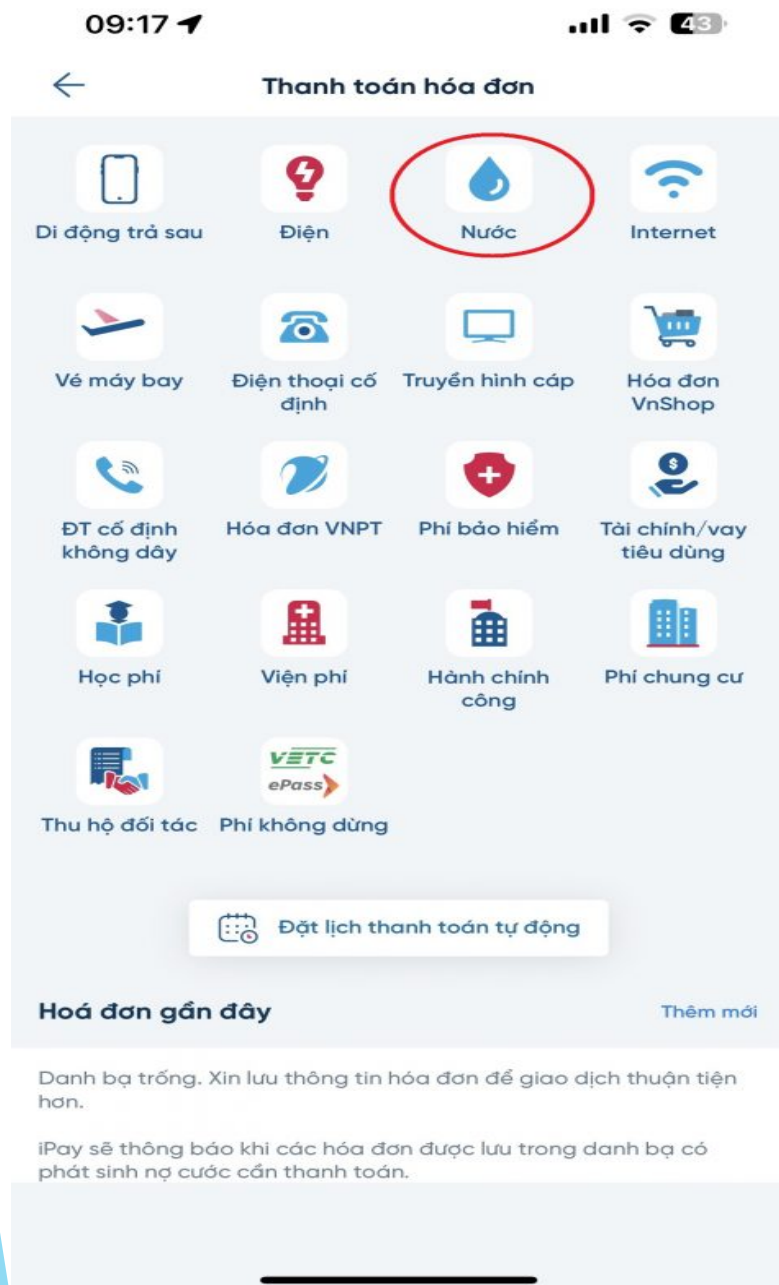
09:17

43

Thanh toán hóa đơn

Di động trả sau

Điện

Nước

Internet

Vé máy bay

Điện thoại cố định

Truyền hình cáp

Hóa đơn VnShop

ĐT cố định không dây

Hóa đơn VNPT

Phí bảo hiểm

Tài chính/vay tiêu dùng

Học phí

Viện phí

Hành chính công

Phí chung cư

Thu hộ đối tác

VETC ePass

Phí không dừng

Đặt lịch thanh toán tự động

Hoá đơn gần đây

Thêm mới

Danh bạ trống. Xin lưu thông tin hóa đơn để giao dịch thuận tiện hơn.

iPay sẽ thông báo khi các hóa đơn được lưu trong danh bạ có phát sinh nợ cước cần thanh toán.